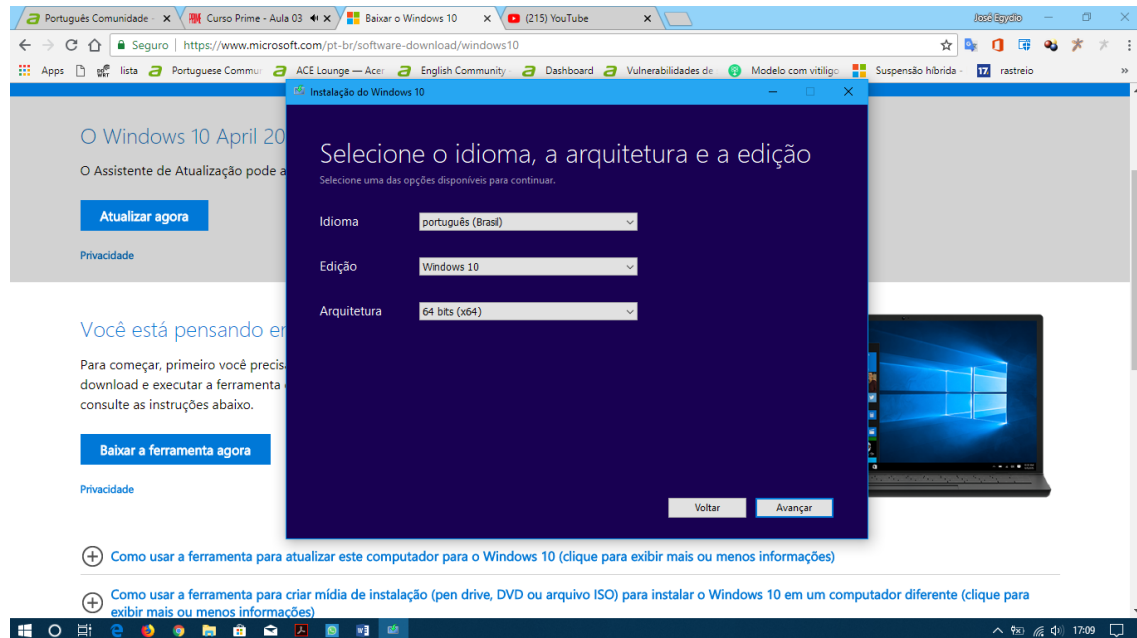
Português Comunidade ×
Curso Prime - Aula 03 ×
Baixar o Windows 10 ×
(215) YouTube ×
José Egydio
Seguro | https://www.microsoft.com/pt-br/software-download/windows10
Apps lista Portuguese Commu ACE Lounge — Acer English Community Dashboard Vulnerabilidades de Modelo com vitiligo Suspensão híbrida - rastreio

O Windows 10 April 20
O Assistente de Atualização pode a
Atualizar agora
Privacidade

Você está pensando e
Para começar, primeiro você precis download e executar a ferramenta consulte as instruções abaixo.
Baixar a ferramenta agora
Privacidade

Instalação do Windows 10

Selecione o idioma, a arquitetura e a edição
Selecione uma das opções disponíveis para continuar.

Idioma português (Brasil)
Edição Windows 10
Arquitetura 64 bits (x64)

Voltar
Avançar

Como usar a ferramenta para atualizar este computador para o Windows 10 (clique para exibir mais ou menos informações)

Como usar a ferramenta para criar mídia de instalação (pen drive, DVD ou arquivo ISO) para instalar o Windows 10 em um computador diferente (clique para exibir mais ou menos informações)

17:09